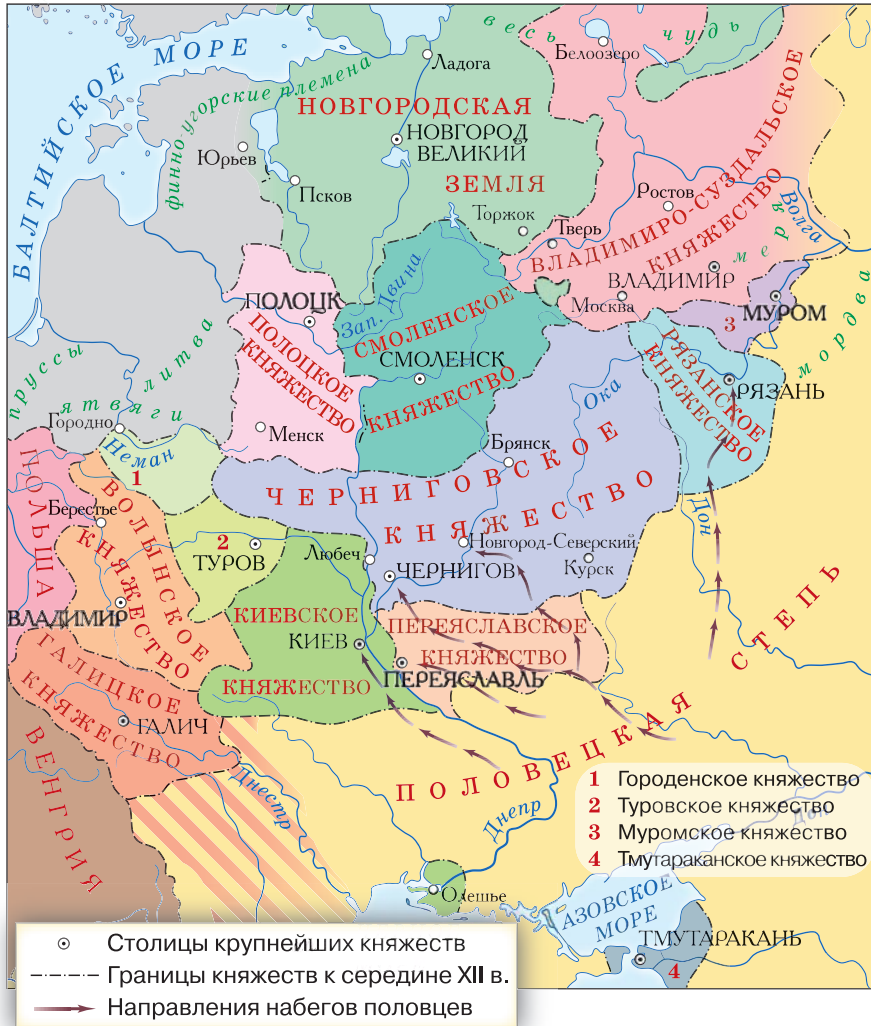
БАЛТИЙСКОЕ МОРЕ
весь
чудь
Белоозеро
Ладога
финно-угорские племена
НОВГОРОДСКАЯ
НОВГОРОД ВЕЛИКИЙ
ЗЕМЛЯ
Юрьев
Псков
ВЛАДИМИРО-СУЗДАЛЬСКОЕ КНЯЖЕСТВО
Ростов
Волга
Торжок
Тверь
меря
ВЛАДИМИР
Москва
ПОЛОЦК
Зап. Двина
СМОЛЕНСКОЕ
СМОЛЕНСК
КНЯЖЕСТВО
ПОЛОЦКОЕ КНЯЖЕСТВО
3
МУРОМ
мордва
РЯЗАНСКОЕ КНЯЖЕСТВО
РЯЗАНЬ
Ока
пруссы
литва
ятвяги
Городно
Менск
Неман
Брянск
ЧЕРНИГОВСКОЕ
КНЯЖЕСТВО
1
ПОЛЬША
Берестье
ВОЛЫНСКОЕ КНЯЖЕСТВО
2
ТУРОВ
Любеч
Новгород-Северский
ЧЕРНИГОВ
Курск
Дон
ВЛАДИМИР
КИЕВСКОЕ
КИЕВ
КНЯЖЕСТВО
ПЕРЕЯСЛАВСКОЕ КНЯЖЕСТВО
ПЕРЕЯСЛАВЛЬ
СТЕПЬ
ГАЛИЦКОЕ КНЯЖЕСТВО
ГАЛИЧ
ВЕНГРИЯ
ПОЛОВЕЦКАЯ
Днестр
Днепр
1 Городенское княжество
2 Туровское княжество
3 Муромское княжество
4 Тмутараканское княжество
Олешье
АЗОВСКОЕ МОРЕ
ТМУТАРАКАНЬ
4
Столицы крупнейших княжеств
Границы княжеств к середине XII в.
Направления набегов половцев